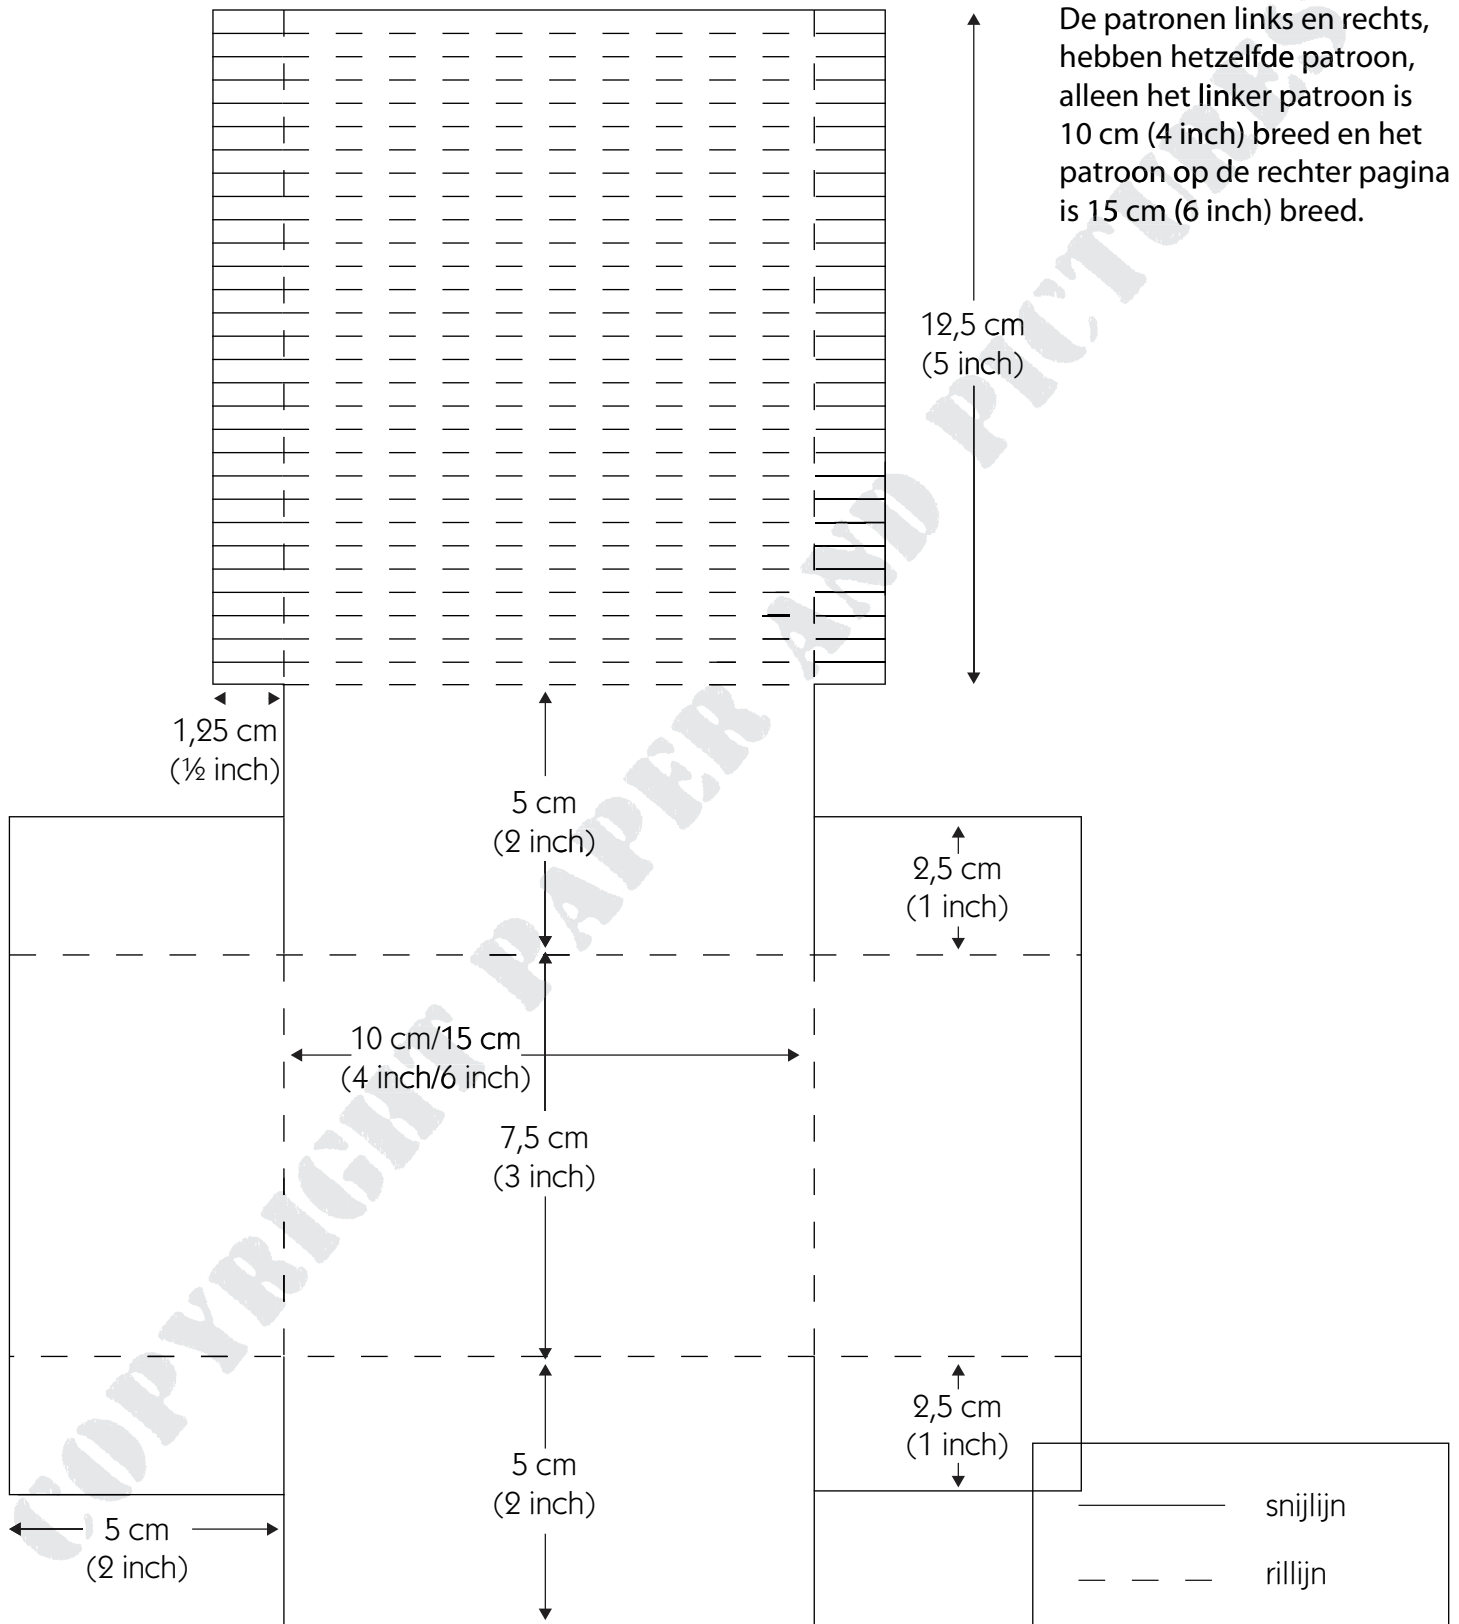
De patronen links en rechts, hebben hetzelfde patroon, alleen het linker patroon is 10 cm (4 inch) breed en het patroon op de rechter pagina is 15 cm (6 inch) breed.

12,5 cm
(5 inch)

1,25 cm
(½ inch)

5 cm
(2 inch)

2,5 cm
(1 inch)

10 cm/15 cm
(4 inch/6 inch)

7,5 cm
(3 inch)

2,5 cm
(1 inch)

5 cm
(2 inch)

5 cm
(2 inch)

snijlijn

rillijn

COPYRIGHT PAPER AND PICTURES